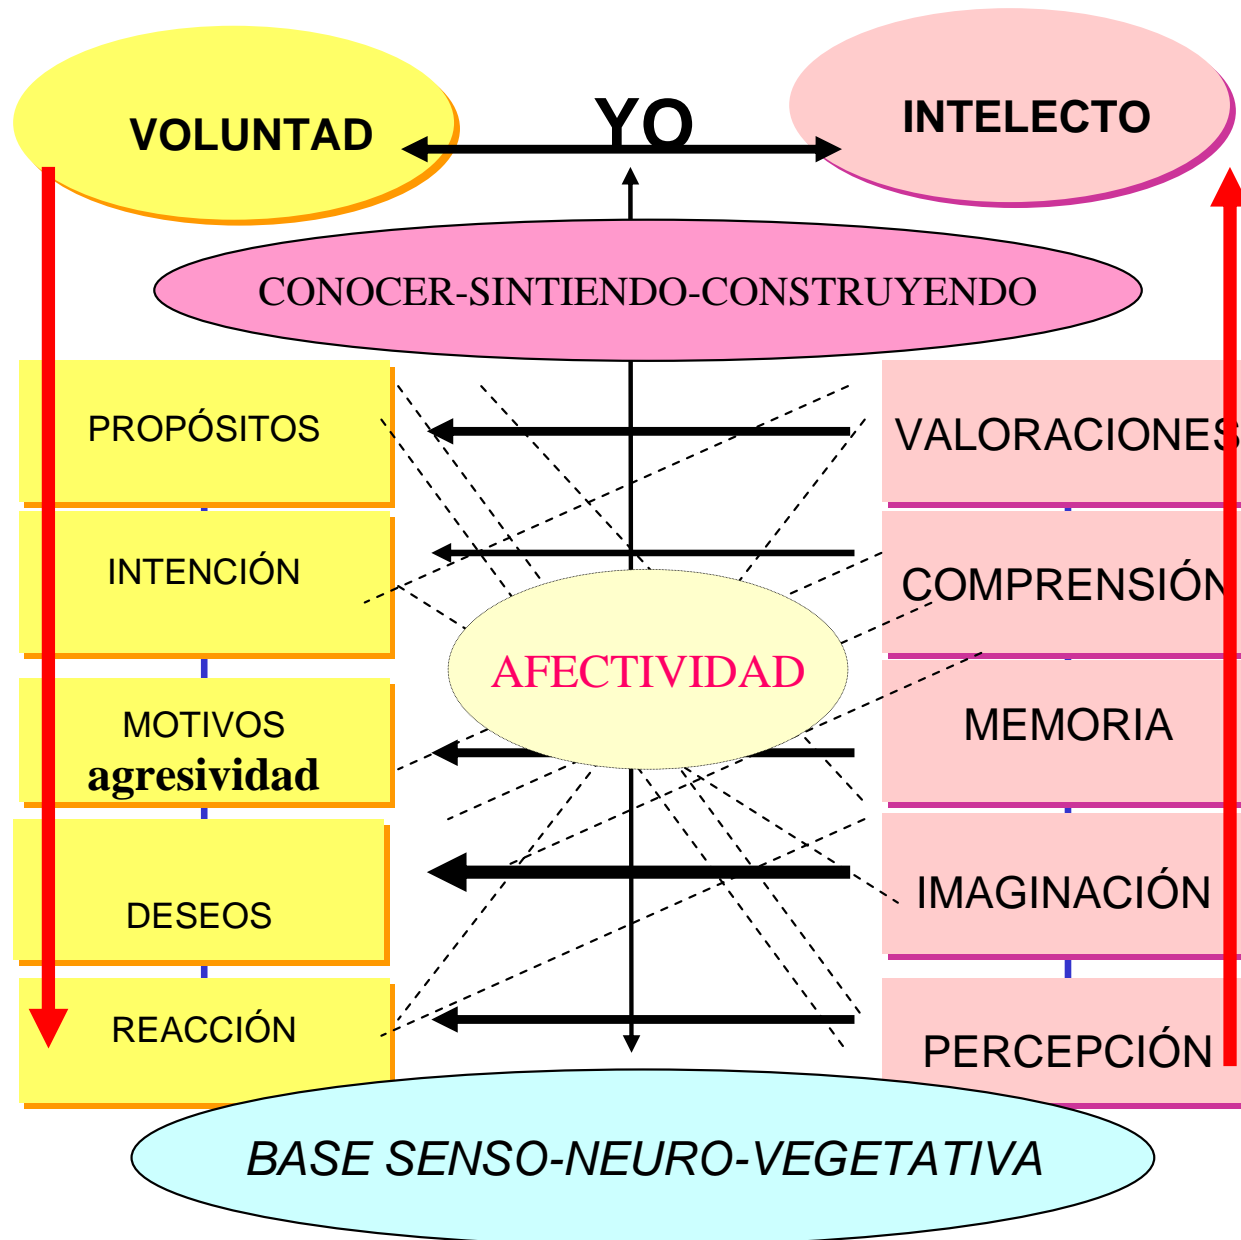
VOLUNTAD

YO

INTELECTO

CONOCER-SINTIENDO-CONSTRUYENDO

PROPÓSITOS

INTENCIÓN

MOTIVOS
agresividad

DESEOS

REACCIÓN

AFECTIVIDAD

VALORACIONES

COMPRENSIÓN

MEMORIA

IMAGINACIÓN

PERCEPCIÓN

BASE SENSO-NEURO-VEGETATIVA